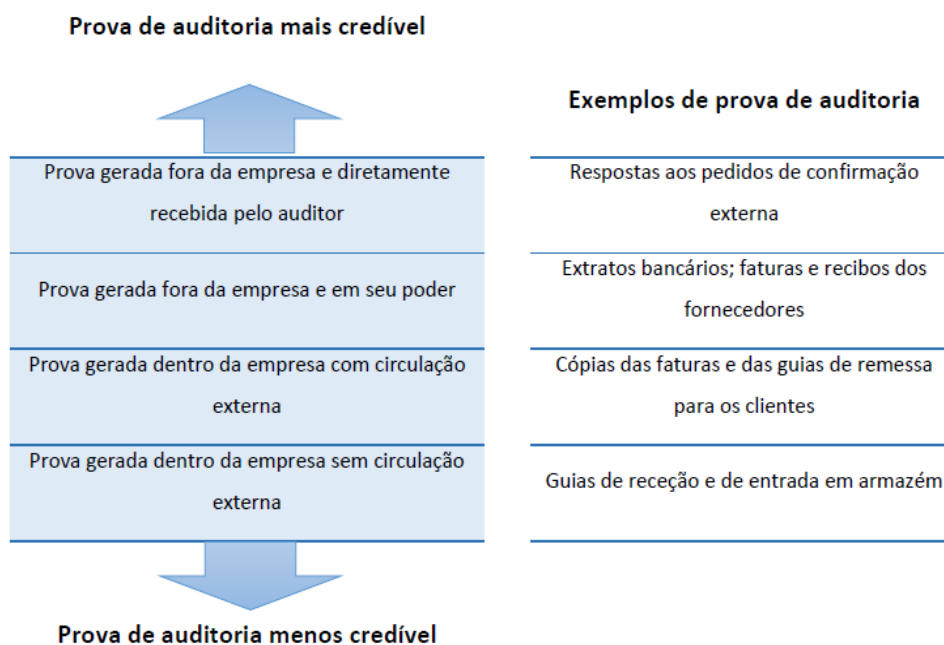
Prova de auditoria mais credível

Exemplos de prova de auditoria

| | |
|---|---|
| Prova gerada fora da empresa e diretamente recebida pelo auditor | Respostas aos pedidos de confirmação externa |
| Prova gerada fora da empresa e em seu poder | Extratos bancários; faturas e recibos dos fornecedores |
| Prova gerada dentro da empresa com circulação externa | Cópias das faturas e das guias de remessa para os clientes |
| Prova gerada dentro da empresa sem circulação externa | Guias de receção e de entrada em armazém |

Prova de auditoria menos credível